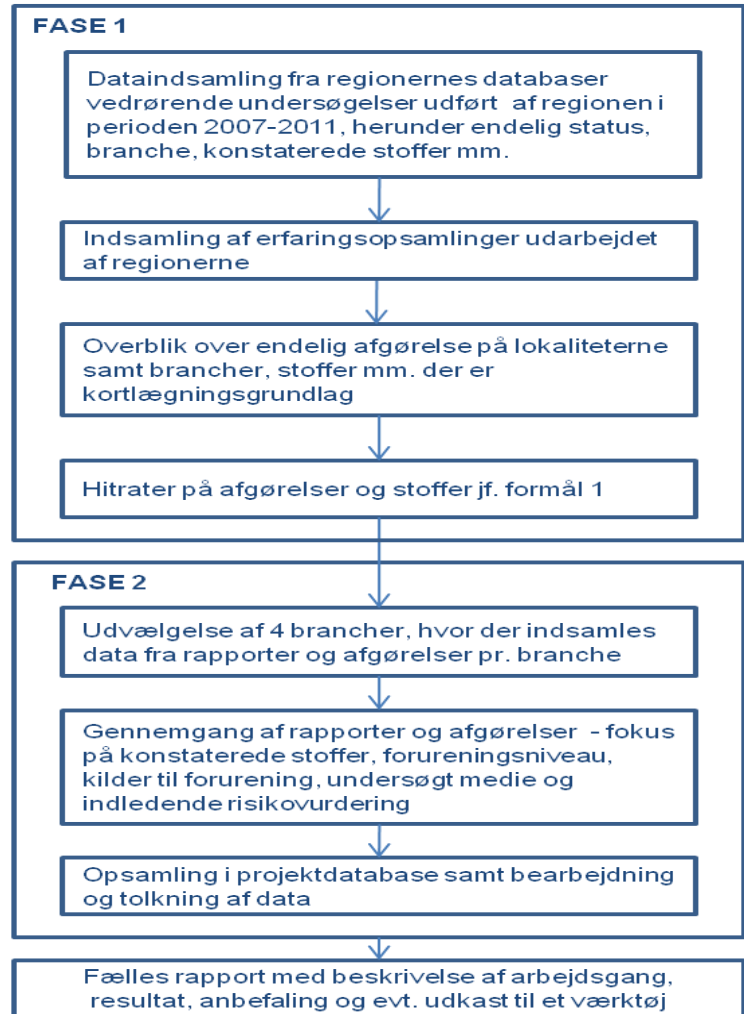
FASE 1

Dataindsamling fra regionernes databaser vedrørende undersøgelser udført af regionen i perioden 2007-2011, herunder endelig status, branche, konstaterede stoffer mm.

Indsamling af erfaringsopsamlinger udarbejdet af regionerne

Overblik over endelig afgørelse på lokaliteterne samt brancher, stoffer mm. der er kortlægningsgrundlag

Hitrater på afgørelser og stoffer jf. formål 1

FASE 2

Udvælgelse af 4 brancher, hvor der indsamles data fra rapporter og afgørelser pr. branche

Gennemgang af rapporter og afgørelser - fokus på konstaterede stoffer, forureningsniveau, kilder til forurening, undersøgt medie og indledende risikovurdering

Opsamling i projektdatabase samt bearbejdning og tolkning af data

Fælles rapport med beskrivelse af arbejdsgang, resultat, anbefaling og evt. udkast til et værktøj